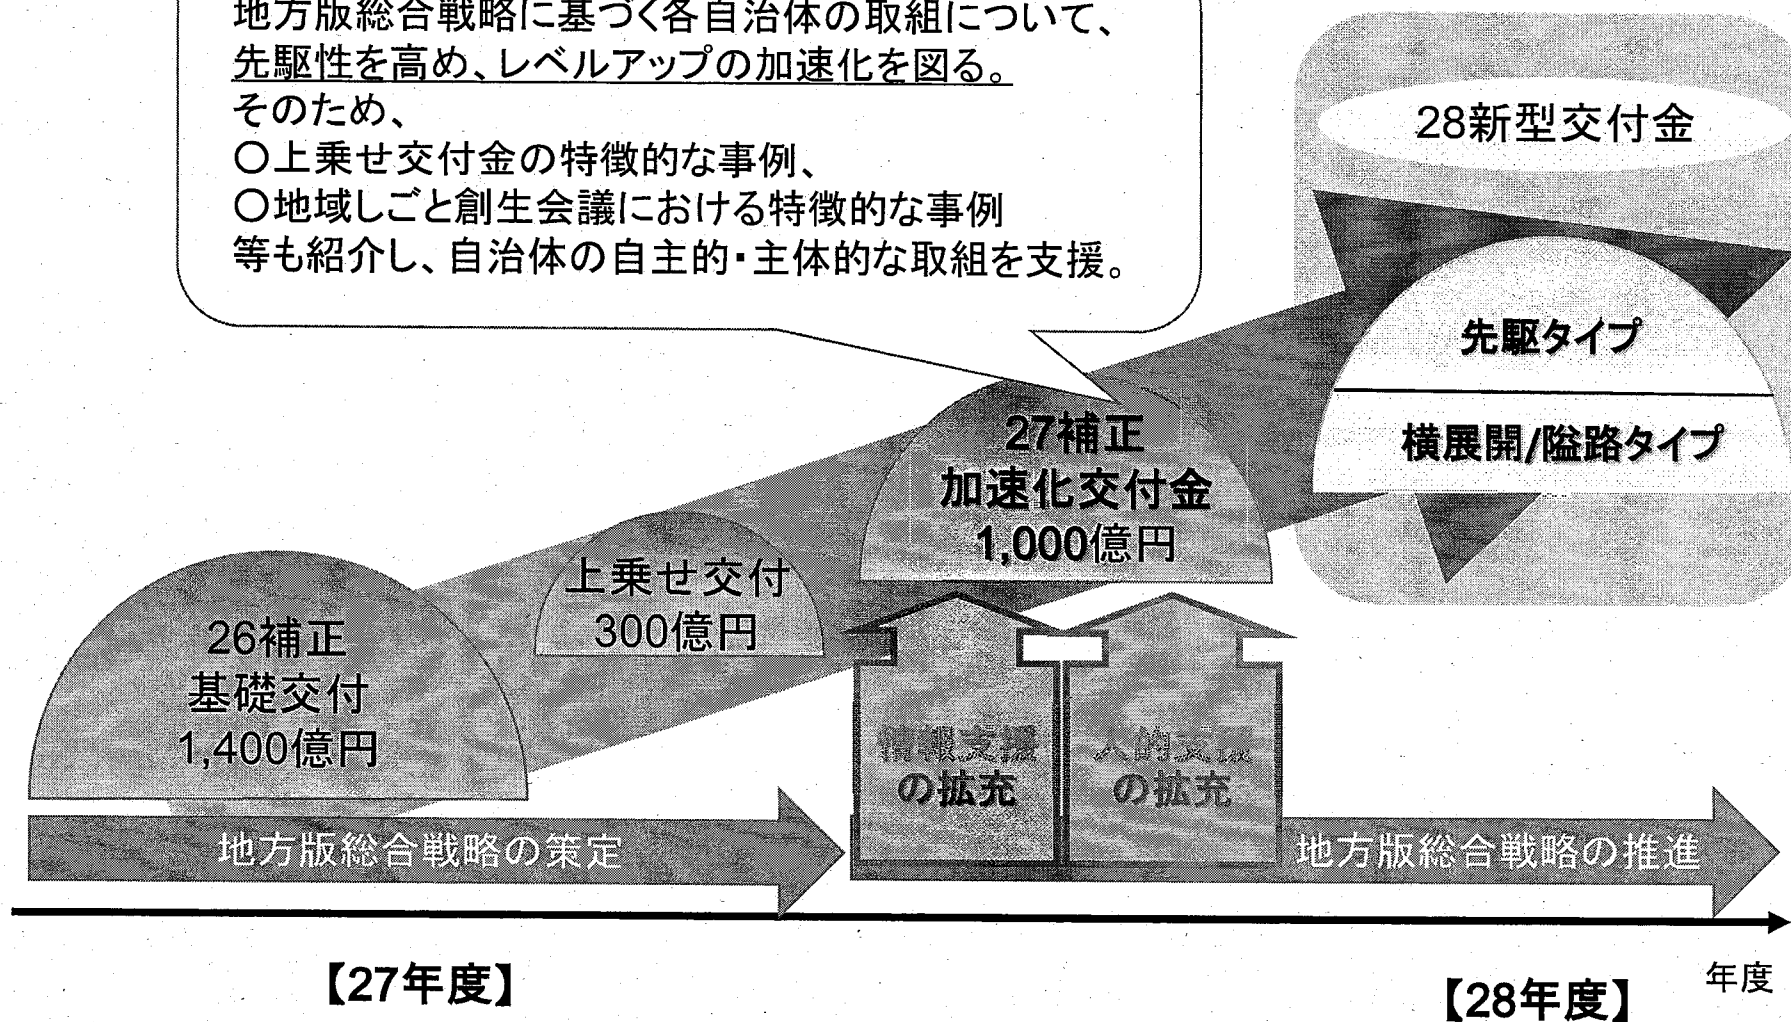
地方版総合戦略に基づく各自治体の取組について、先駆性を高め、レベルアップの加速化を図る。
そのため、
○上乗せ交付金の特徴的な事例、
○地域しごと創生会議における特徴的な事例
等も紹介し、自治体の自主的・主体的な取組を支援。

28新型交付金

先駆タイプ

横展開/隘路タイプ

27補正
加速化交付金
1,000億円

上乗せ交付
300億円

26補正
基礎交付
1,400億円

情報支援
の拡充

人的支援
の拡充

地方版総合戦略の策定

地方版総合戦略の推進

【27年度】

【28年度】

年度